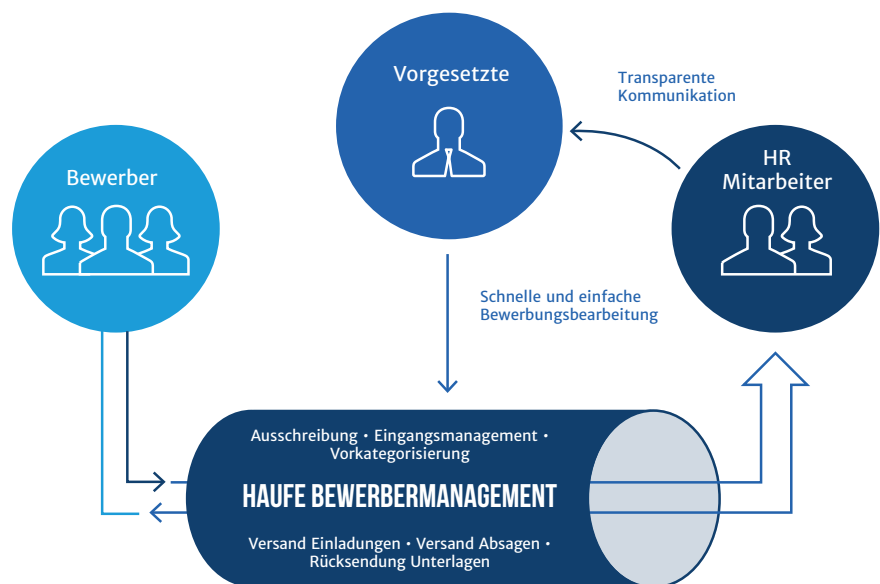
Vorgesetzte

Transparente Kommunikation

Bewerber

HR Mitarbeiter

Schnelle und einfache Bewerbungsbearbeitung

Ausschreibung • Eingangsmanagement • Vorkategorisierung

HAUFE BEWERBERMANAGEMENT

Versand Einladungen • Versand Absagen • Rücksendung Unterlagen